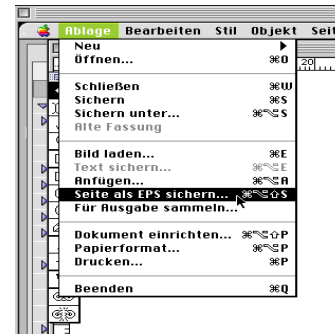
Ablage Bearbeiten Stil Objekt Seit

Neu
Öffnen... ⌘O

Schließen ⌘W
Sichern ⌘S
Sichern unter... ⌘⌥S
Alte Fassung

Bild laden... ⌘E
Text sichern... ⌘⌥E
Anfügen... ⌘A
Seite als EPS sichern... ⌘⌥⇧S
Für Ausgabe sammeln...

Dokument einrichten... ⌘⌥⇧P
Papierformat... ⌘⌥P
Drucken... ⌘P

Beenden ⌘Q

20